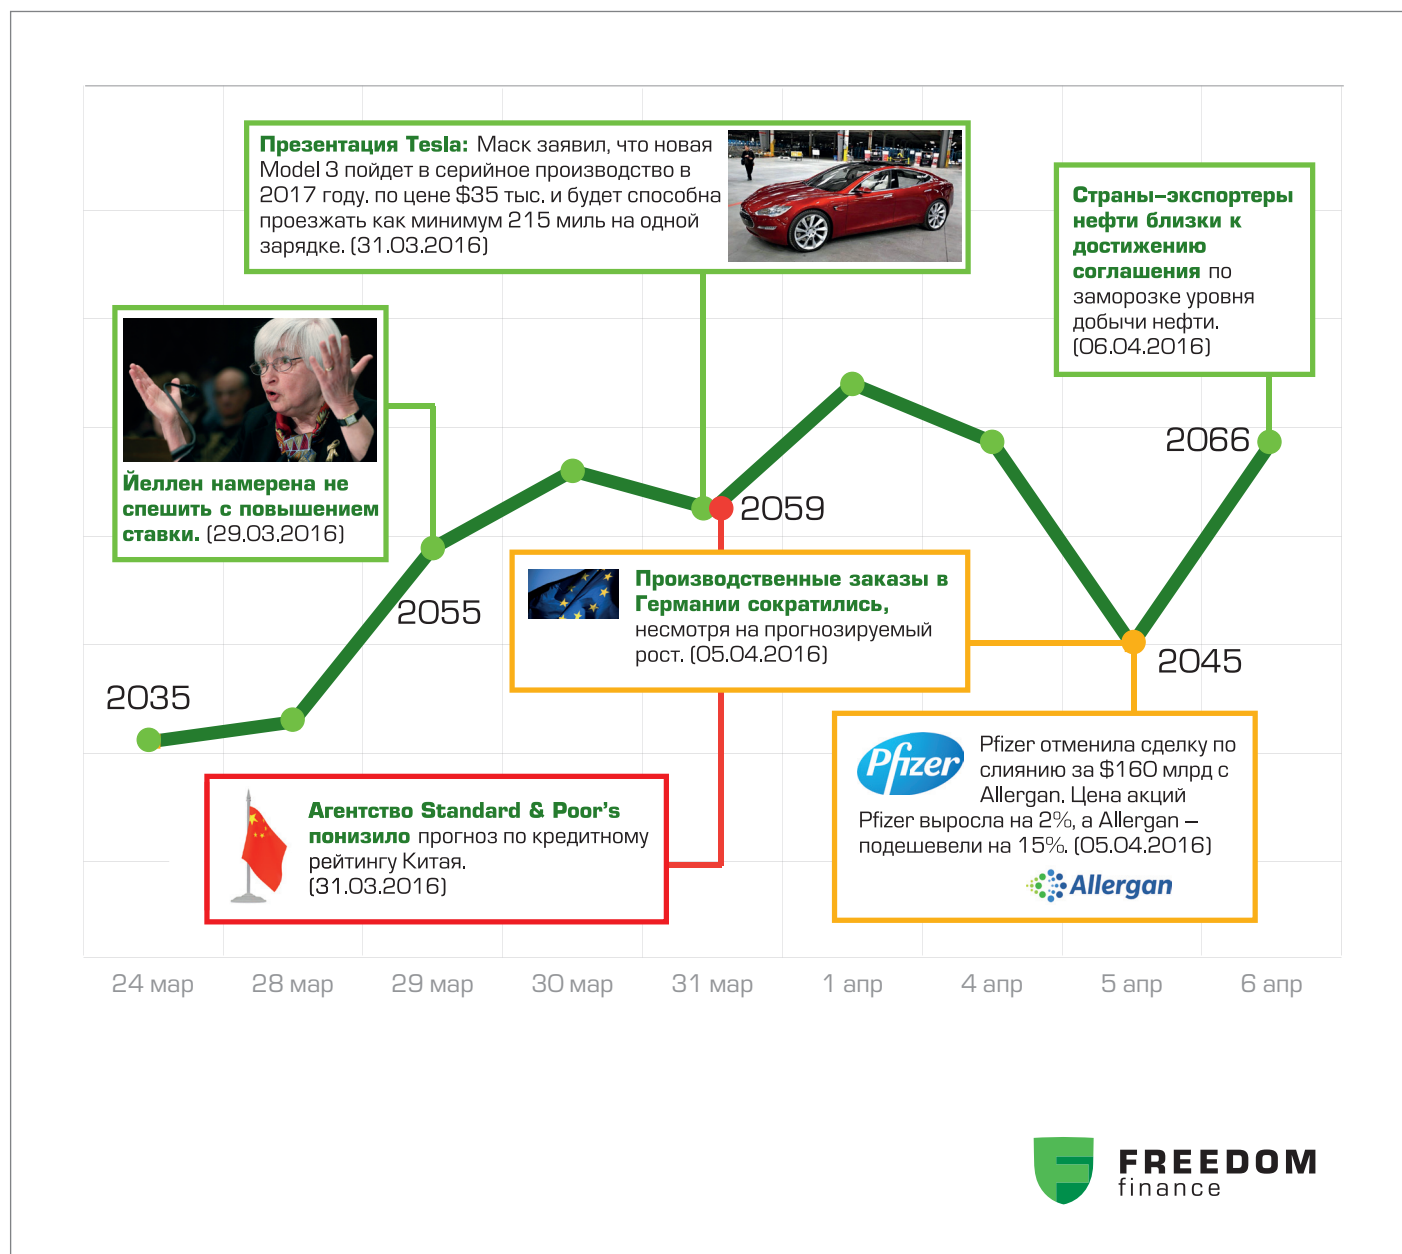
Презентация Tesla: Маск заявил, что новая Model 3 пойдет в серийное производство в 2017 году, по цене $35 тыс. и будет способна проезжать как минимум 215 миль на одной зарядке. (31.03.2016)

Страны–экспортеры нефти близки к достижению соглашения по заморозке уровня добычи нефти. (06.04.2016)

Йеллен намерена не спешить с повышением ставки. (29.03.2016)

2066

2059

2055

2035

Производственные заказы в Германии сократились, несмотря на прогнозируемый рост. (05.04.2016)

2045

Pfizer

Pfizer отменила сделку по слиянию за $160 млрд с Allergan. Цена акций Pfizer выросла на 2%, а Allergan – подешевели на 15%. (05.04.2016)

Allergan

Агентство Standard & Poor's понизило прогноз по кредитному рейтингу Китая. (31.03.2016)

24 мар 28 мар 29 мар 30 мар 31 мар 1 апр 4 апр 5 апр 6 апр

FREEDOM finance